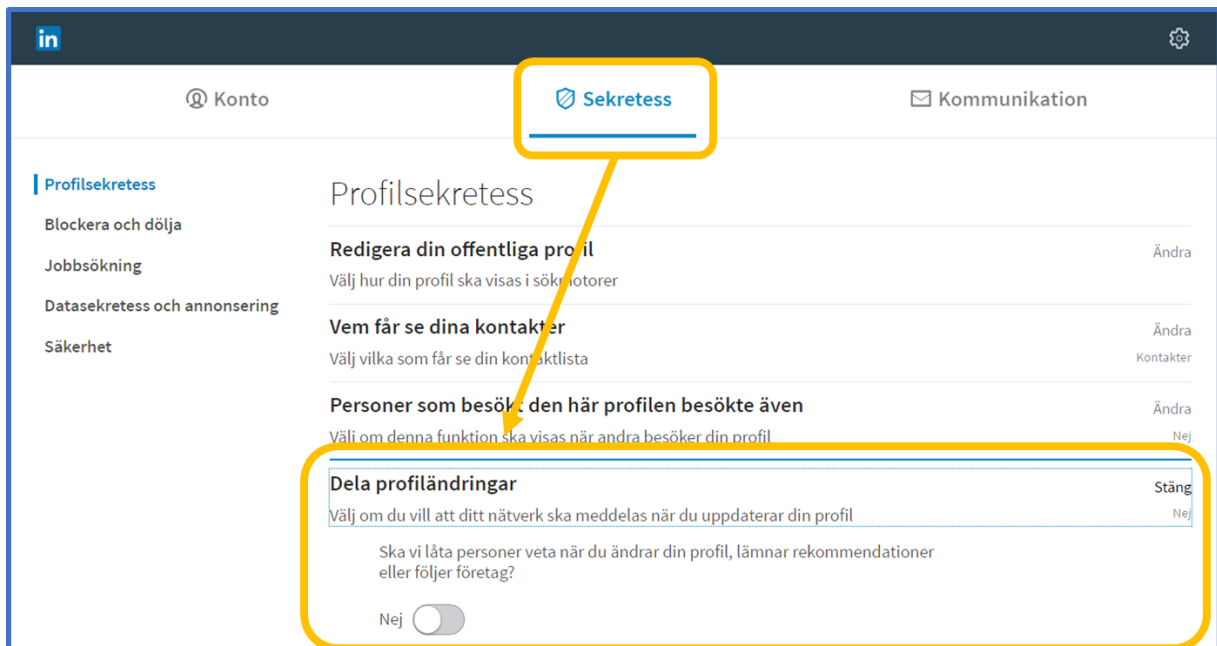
in

Konto

Sekretess

Kommunikation

Profilsekretess

Blockera och dölja

Jobbsökning

Datasekretess och annonsering

Säkerhet

Profilsekretess

Redigera din offentliga profil
Välj hur din profil ska visas i sökmotorer
Ändra

Vem får se dina kontakter
Välj vilka som får se din kontaktlista
Ändra
Kontakter

Personer som besökt den här profilen besökte även
Välj om denna funktion ska visas när andra besöker din profil
Ändra
Nej

Dela profiländringar
Välj om du vill att ditt nätverk ska meddelas när du uppdaterar din profil
Stäng
Nej

Ska vi låta personer veta när du ändrar din profil, lämnar rekommendationer eller följer företag?

Nej